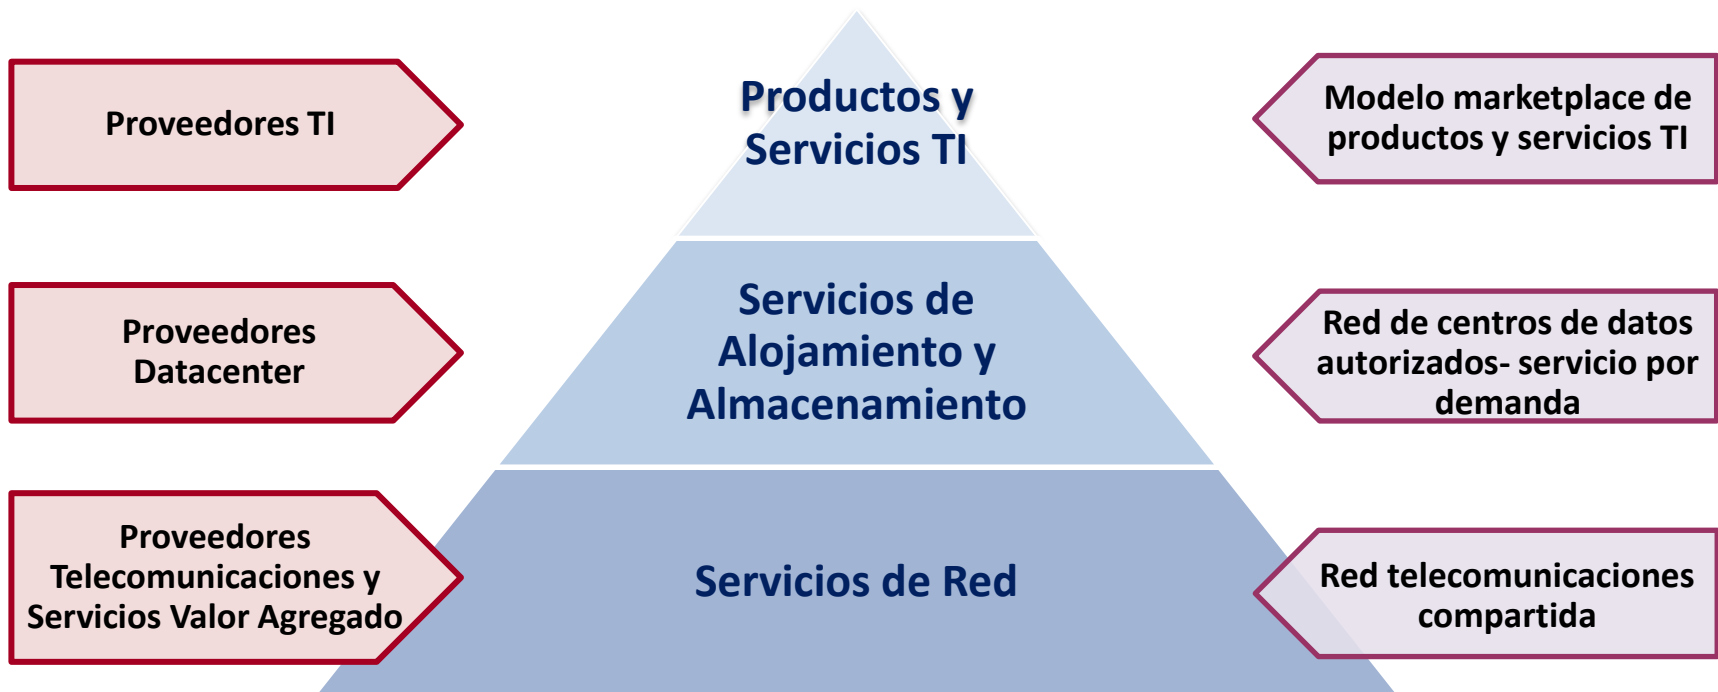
Proveedores TI

Productos y Servicios TI

Modelo marketplace de productos y servicios TI

Proveedores Datacenter

Servicios de Alojamiento y Almacenamiento

Red de centros de datos autorizados- servicio por demanda

Proveedores Telecomunicaciones y Servicios Valor Agregado

Servicios de Red

Red telecomunicaciones compartida